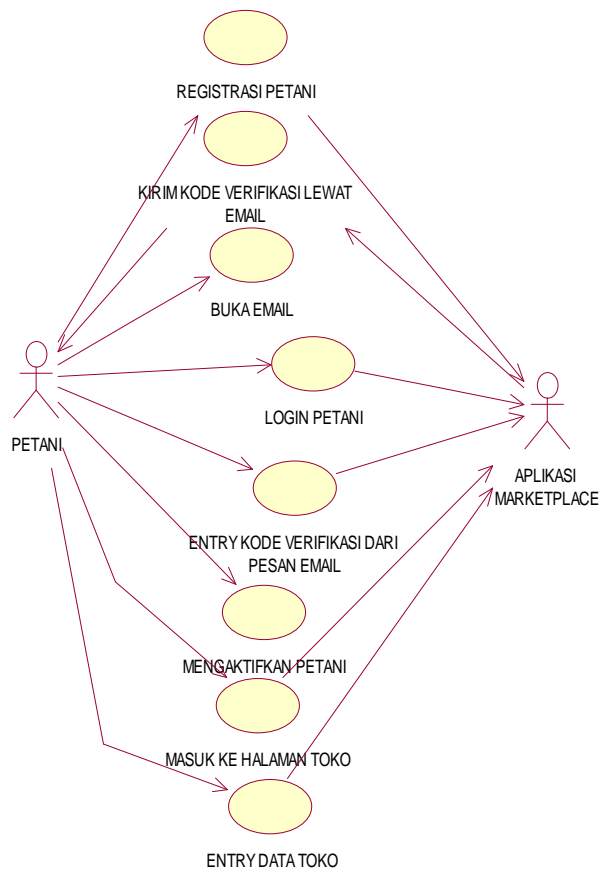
REGISTRASI PETANI

KIRIM KODE VERIFIKASI LEWAT EMAIL

BUKA EMAIL

PETANI

LOGIN PETANI

APLIKASI MARKETPLACE

ENTRY KODE VERIFIKASI DARI PESAN EMAIL

MENGAKTIFKAN PETANI

MASUK KE HALAMAN TOKO

ENTRY DATA TOKO